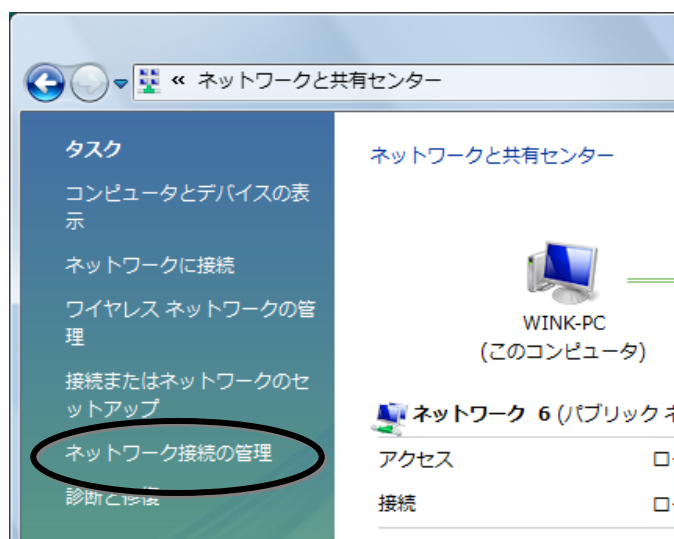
« ネットワークと共有センター

タスク

コンピュータとデバイスの表示

ネットワークに接続

ワイヤレス ネットワークの管理

接続またはネットワークのセットアップ

ネットワーク接続の管理

診断と修復

ネットワークと共有センター

WINK-PC
(このコンピュータ)

ネットワーク 6 (パブリック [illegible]

アクセス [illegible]

接続 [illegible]